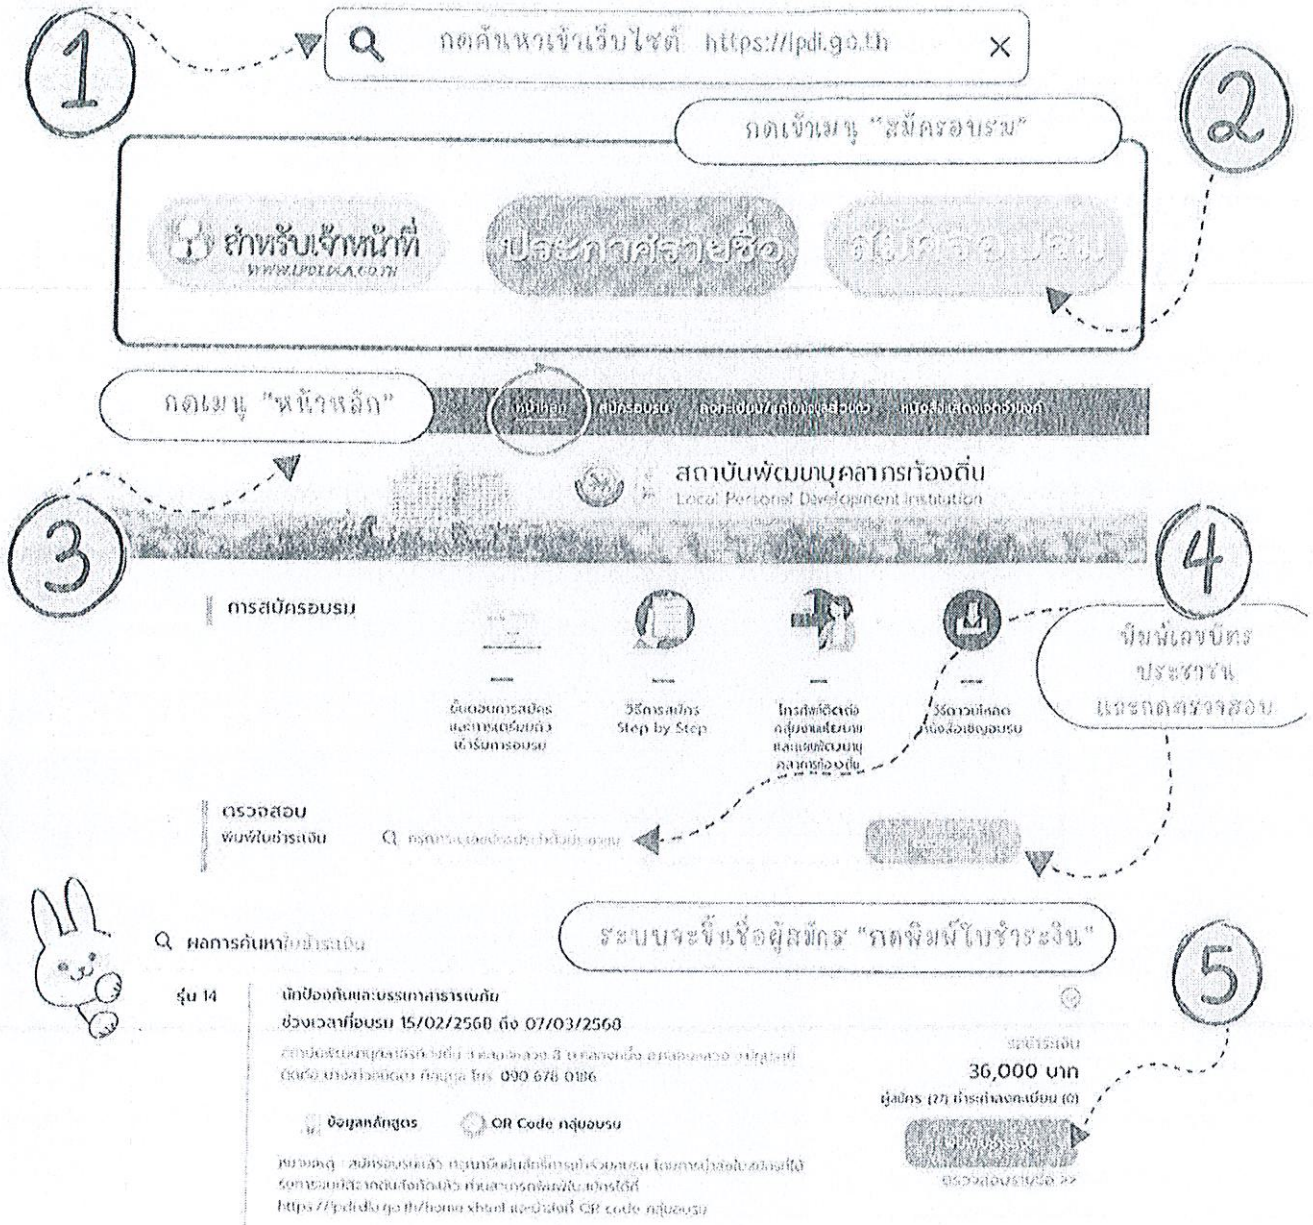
1

กดค้นหาเข้าเว็บไซต์ https://lpdi.go.th ×

2

กดเข้าเมนู "สมัครอบรม"

สำหรับเจ้าหน้าที่ www.lpdi.go.th

ประกาศรายชื่อ

สมัครอบรม

กดเมนู "หน้าหลัก"

หน้าหลัก สมัครอบรม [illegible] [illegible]

3

สถาบันพัฒนาบุคลากรท้องถิ่น
Local Personal Development Institution

4

การสมัครอบรม

ขั้นตอนการสมัคร และการเตรียมตัว เข้ารับการอบรม

วิธีการสมัคร Step by Step

โทรศัพท์ติดต่อ กลุ่มงานนโยบาย และแผนพัฒนาบุคลากรท้องถิ่น

วิธีดาวน์โหลด หนังสือเชิญอบรม

พิมพ์เลขบัตรประชาชน และกดตรวจสอบ

ตรวจสอบ
พิมพ์ใบชำระเงิน

Q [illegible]

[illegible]

ระบบจะขึ้นชื่อผู้สมัคร "กดพิมพ์ใบชำระเงิน"

Q ผลการค้นหาใบชำระเงิน

5

รุ่น 14

นักป้องกันและบรรเทาสาธารณภัย
ช่วงเวลาที่อบรม 15/02/2568 ถึง 07/03/2568

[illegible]
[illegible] 090 678 0186

ข้อมูลหลักสูตร

QR Code กลุ่มอบรม

ค่าธรรมเนียม
36,000 บาท
ผู้สมัคร (27) ชำระค่าลงทะเบียน (0)

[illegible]

ตรวจสอบรายชื่อ >>

หมายเหตุ : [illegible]
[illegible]
https://lpdi.dla.go.th/home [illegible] QR code กลุ่มอบรม